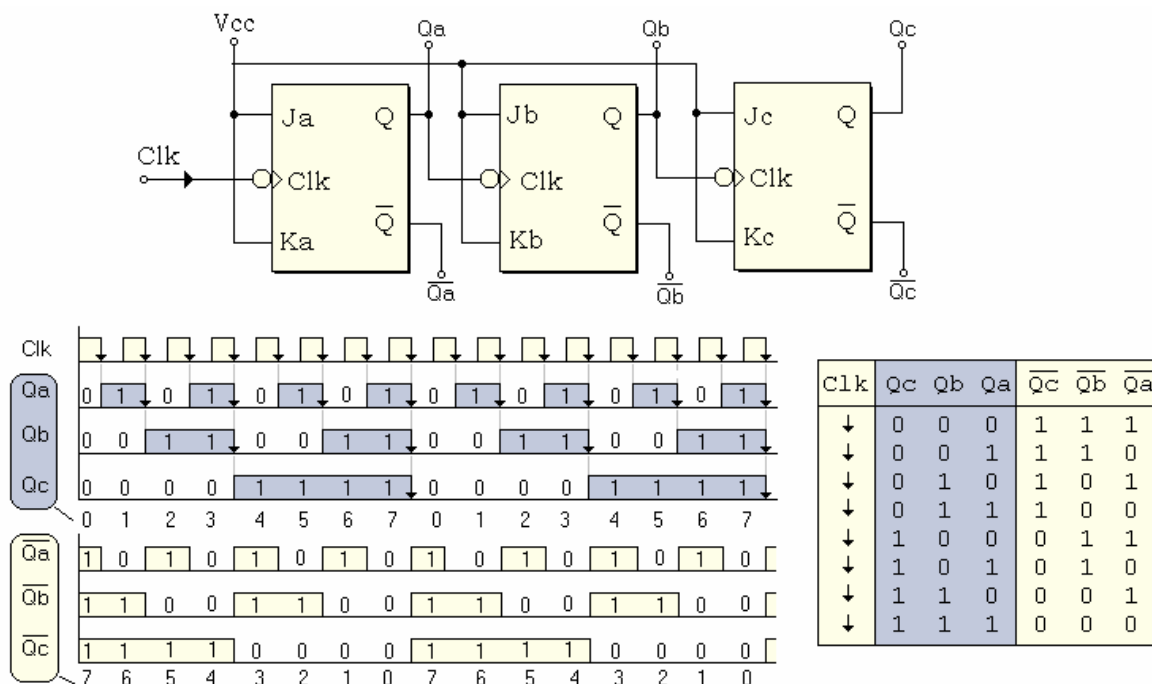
Vcc
Qa
Qb
Qc
Ja
Q
Jb
Q
Jc
Q
Clk
Clk
Clk
Clk
Ka
$\overline{Q}$
Kb
$\overline{Q}$
Kc
$\overline{Q}$
$\overline{Qa}$
$\overline{Qb}$
$\overline{Qc}$

Clk
Qa 0 1 0 1 0 1 0 1 0 1 0 1 0 1 0 1
Qb 0 0 1 1 0 0 1 1 0 0 1 1 0 0 1 1
Qc 0 0 0 0 1 1 1 1 0 0 0 0 1 1 1 1
0 1 2 3 4 5 6 7 0 1 2 3 4 5 6 7
$\overline{Qa}$ 1 0 1 0 1 0 1 0 1 0 1 0 1 0 1 0
$\overline{Qb}$ 1 1 0 0 1 1 0 0 1 1 0 0 1 1 0 0
$\overline{Qc}$ 1 1 1 1 0 0 0 0 1 1 1 1 0 0 0 0
7 6 5 4 3 2 1 0 7 6 5 4 3 2 1 0

| Clk | Qc | Qb | Qa | $\overline{Qc}$ | $\overline{Qb}$ | $\overline{Qa}$ |
|---|---|---|---|---|---|---|
| ↓ | 0 | 0 | 0 | 1 | 1 | 1 |
| ↓ | 0 | 0 | 1 | 1 | 1 | 0 |
| ↓ | 0 | 1 | 0 | 1 | 0 | 1 |
| ↓ | 0 | 1 | 1 | 1 | 0 | 0 |
| ↓ | 1 | 0 | 0 | 0 | 1 | 1 |
| ↓ | 1 | 0 | 1 | 0 | 1 | 0 |
| ↓ | 1 | 1 | 0 | 0 | 0 | 1 |
| ↓ | 1 | 1 | 1 | 0 | 0 | 0 |